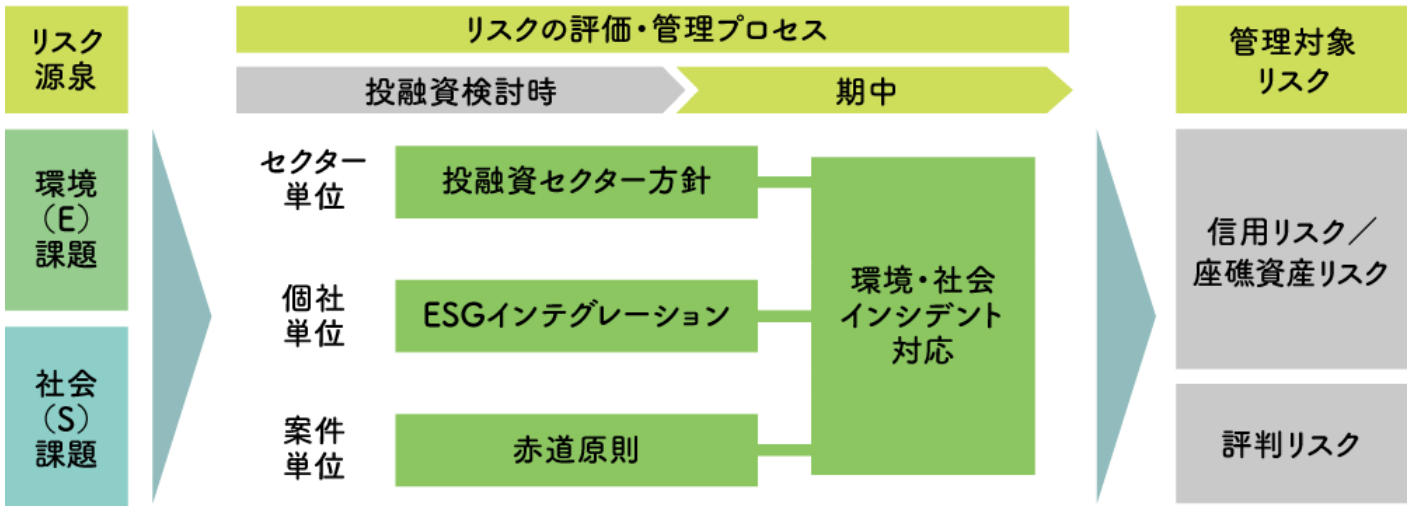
リスク源泉

リスクの評価・管理プロセス

投融資検討時

期中

管理対象リスク

環境（E）課題

社会（S）課題

セクター単位

投融資セクター方針

個社単位

ESGインテグレーション

案件単位

赤道原則

環境・社会インシデント対応

信用リスク／座礁資産リスク

評判リスク